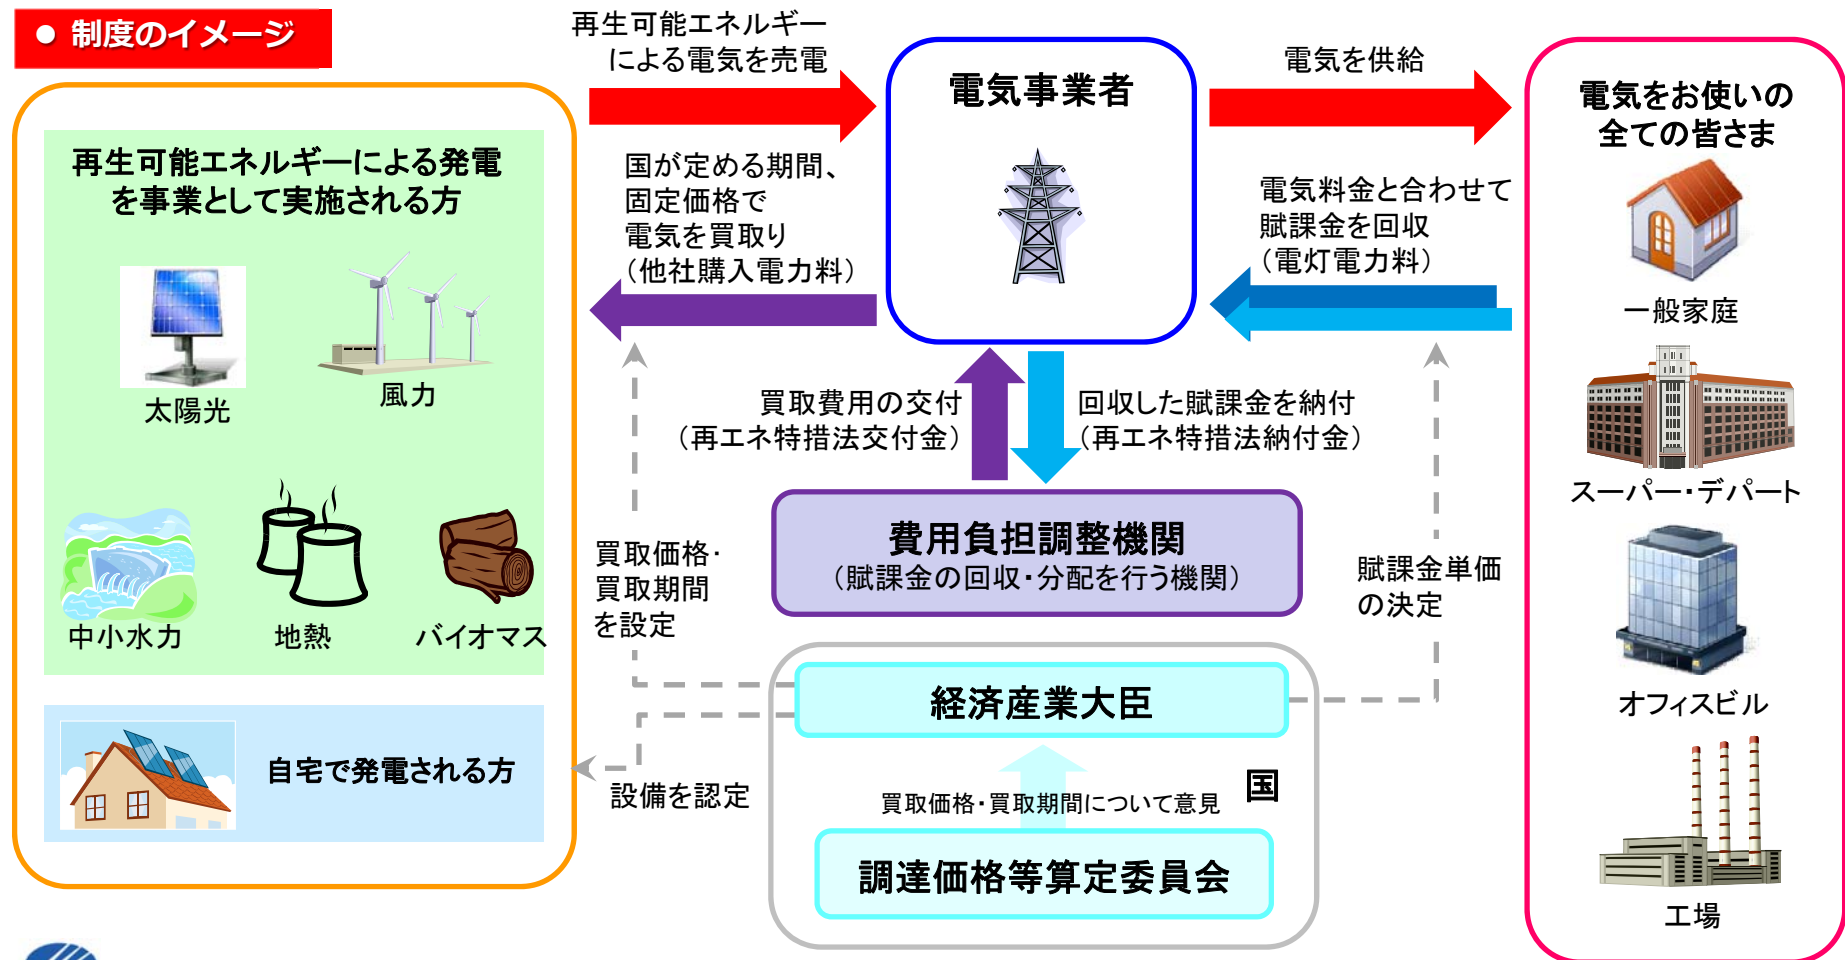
● 制度のイメージ

再生可能エネルギーによる発電を事業として実施される方

太陽光

風力

中小水力

地熱

バイオマス

自宅で発電される方

再生可能エネルギーによる電気を売電

国が定める期間、固定価格で電気を買取り（他社購入電力料）

電気事業者

電気を供給

電気料金と合わせて賦課金を回収（電灯電力料）

電気をお使いの全ての皆さま

一般家庭

スーパー・デパート

オフィスビル

工場

買取費用の交付（再エネ特措法交付金）

回収した賦課金を納付（再エネ特措法納付金）

買取価格・買取期間を設定

費用負担調整機関
（賦課金の回収・分配を行う機関）

賦課金単価の決定

経済産業大臣

設備を認定

買取価格・買取期間について意見

国

調達価格等算定委員会